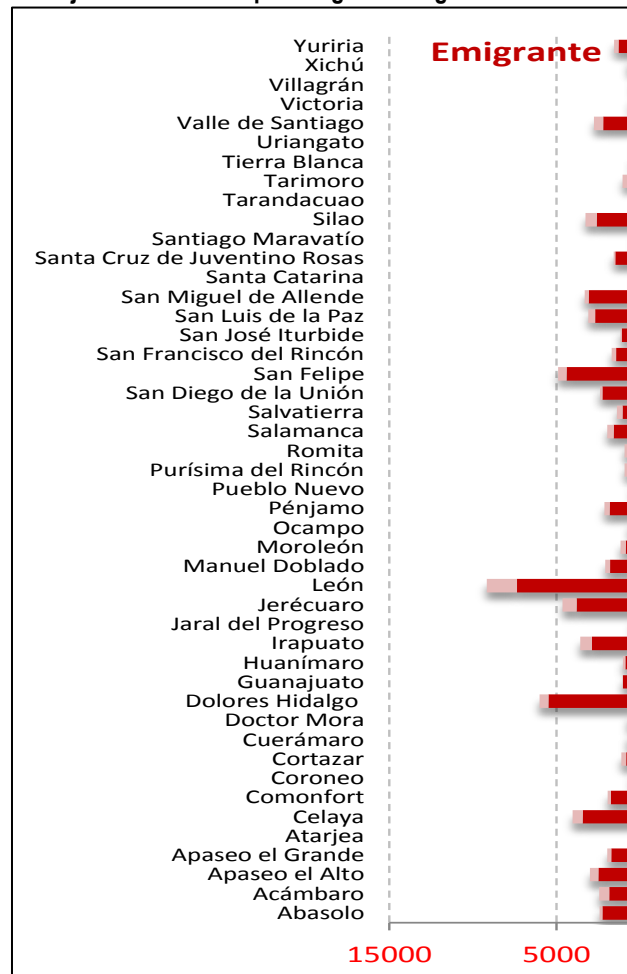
Emigrante

Yuriria
Xichú
Villagrán
Victoria
Valle de Santiago
Uriangato
Tierra Blanca
Tarimoro
Tarandacuao
Silao
Santiago Maravatío
Santa Cruz de Juventino Rosas
Santa Catarina
San Miguel de Allende
San Luis de la Paz
San José Iturbide
San Francisco del Rincón
San Felipe
San Diego de la Unión
Salvatierra
Salamanca
Romita
Purísima del Rincón
Pueblo Nuevo
Pénjamo
Ocampo
Moroleón
Manuel Doblado
León
Jerécuaro
Jaral del Progreso
Irapuato
Huanímaro
Guanajuato
Dolores Hidalgo
Doctor Mora
Cuerámaro
Cortazar
Coroneo
Comonfort
Celaya
Atarjea
Apaseo el Grande
Apaseo el Alto
Acámbaro
Abasolo

15000
5000